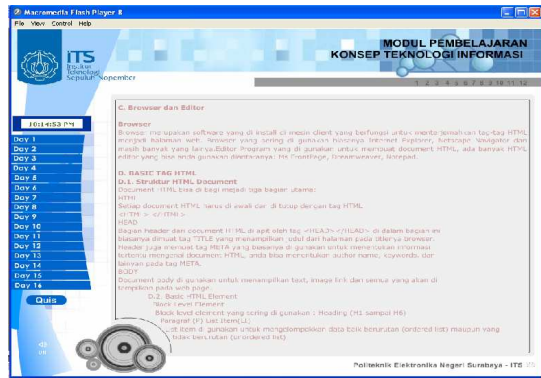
Macromedia Flash Player 8
File View Control Help

ITS
Institut Teknologi Sepuluh Nopember

MODUL PEMBELAJARAN
KONSEP TEKNOLOGI INFORMASI

1 2 3 4 5 6 7 8 9 10 11 12

10:14:53 PM

Day 1
Day 2
Day 3
Day 4
Day 5
Day 6
Day 7
Day 8
Day 9
Day 10
Day 11
Day 12
Day 13
Day 14
Day 15
Day 16

Quis

C. Browser dan Editor

Browser
Browser merupakan software yang di install di mesin client yang berfungsi untuk menterjemahkan tag-tag HTML menjadi halaman web. Browser yang sering di gunakan biasanya Internet Explorer, Netscape Navigator dan masih banyak yang lainya.Editor Program yang di gunakan untuk menyusun document HTML, ada banyak HTML editor yang bisa anda gunakan diantaranya: Ms FrontPage, Dreamweaver, Notepad.

D. BASIC TAG HTML
D.1. Struktur HTML Document
Document HTML bisa di bagi menjadi tiga bagian utama:
HTML
Setiap document HTML harus di awali dan di tutup dengan tag HTML.
<HTML> </HTML>
HEAD
Bagian header dari document HTML di apit oleh tag <HEAD> </HEAD> di dalam bagian ini biasanya dimuat tag TITLE yang menampilkan judul dari halaman pada titlenya browser. Header juga memuat tag META yang biasanya di gunakan untuk menentukan informasi tentang mengenai document HTML, anda bisa menentukan author name, keywords, dan lainnya pada tag META.
BODY
Document body di gunakan untuk menampilkan text, image link dan semua yang akan di tampilkan pada web page.
D.2. Basic HTML Element
Block Level Element
Block level element yang sering di gunakan : Heading (H1 sampai H6)
Paragraf (P) List Item(LI)
List item di gunakan untuk mengelompokkan data baik berurutan (ordered list) maupun yang tidak berurutan (unordered list).

Politeknik Elektronika Negeri Surabaya - ITS